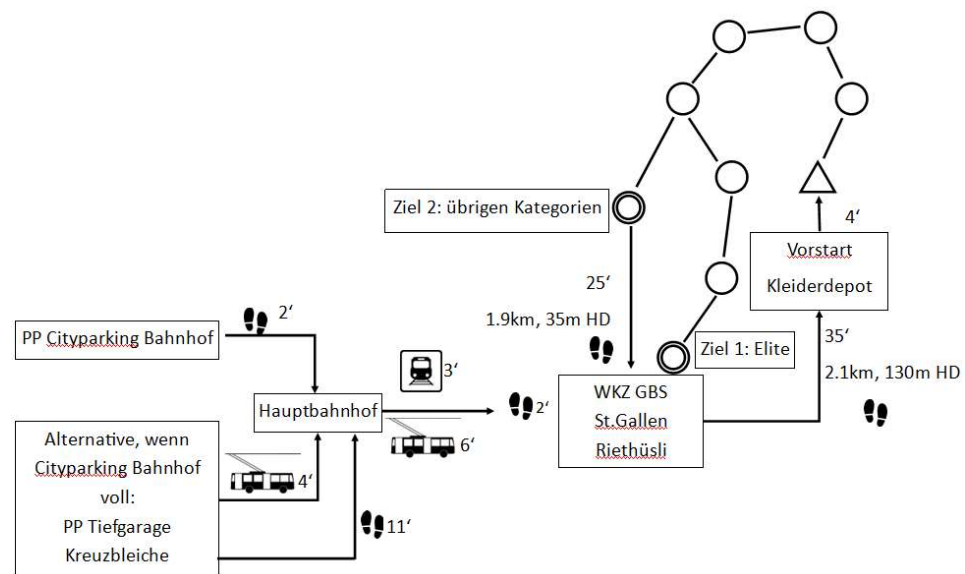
Ziel 2: übrigen Kategorien

4‘

Vorstart

Kleiderdepot

25‘

1.9km, 35m HD

PP Cityparking Bahnhof

2‘

Ziel 1: Elite

35‘

2.1km, 130m HD

3‘

Hauptbahnhof

2‘

WKZ GBS

St.Gallen

Riethüsli

6‘

Alternative, wenn Cityparking Bahnhof voll:

PP Tiefgarage Kreuzbleiche

4‘

11‘